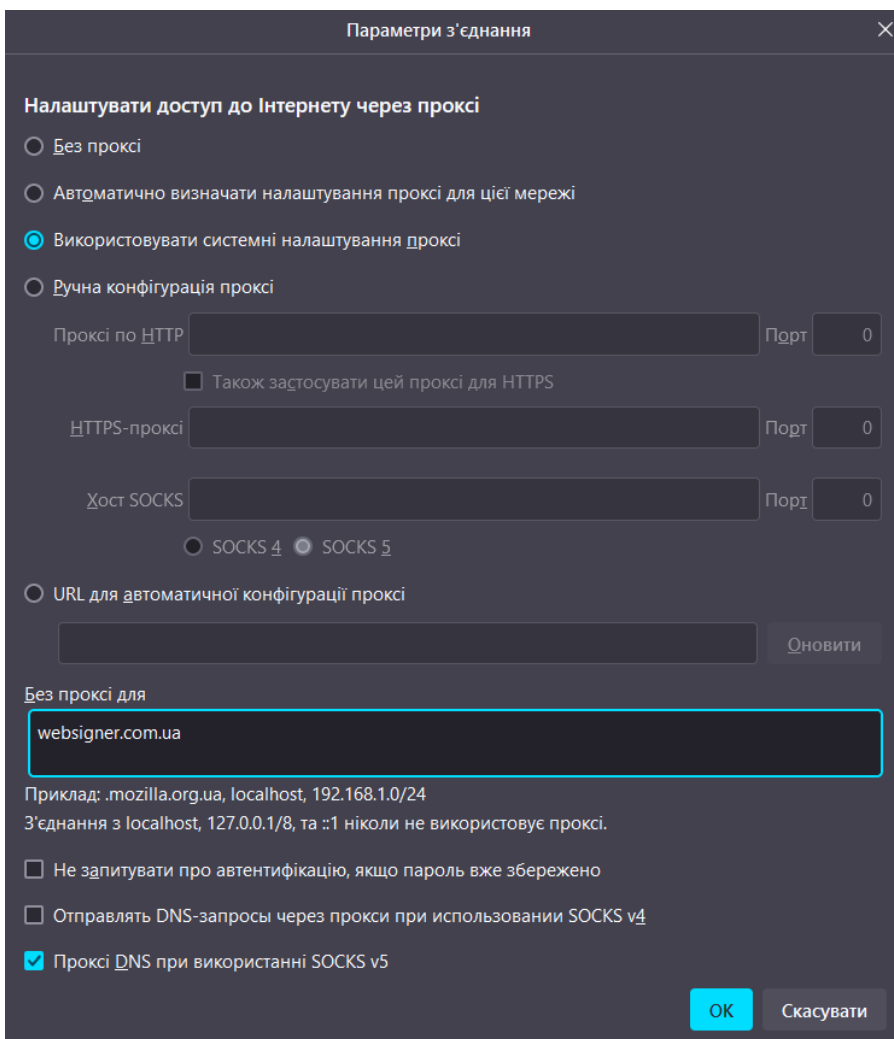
Параметри з'єднання

Налаштувати доступ до Інтернету через проксі

Без проксі

Автоматично визначати налаштування проксі для цієї мережі

Використовувати системні налаштування проксі

Ручна конфігурація проксі

Проксі по HTTP

Порт 0

Також застосувати цей проксі для HTTPS

HTTPS-проксі

Порт 0

Хост SOCKS

Порт 0

SOCKS 4 SOCKS 5

URL для автоматичної конфігурації проксі

Оновити

Без проксі для

websigner.com.ua

Приклад: .mozilla.org.ua, localhost, 192.168.1.0/24

З'єднання з localhost, 127.0.0.1/8, та ::1 ніколи не використовує проксі.

Не запитувати про автентифікацію, якщо пароль вже збережено

Отправлять DNS-запросы через прокси при использовании SOCKS v4

Проксі DNS при використанні SOCKS v5

OK

Скасувати